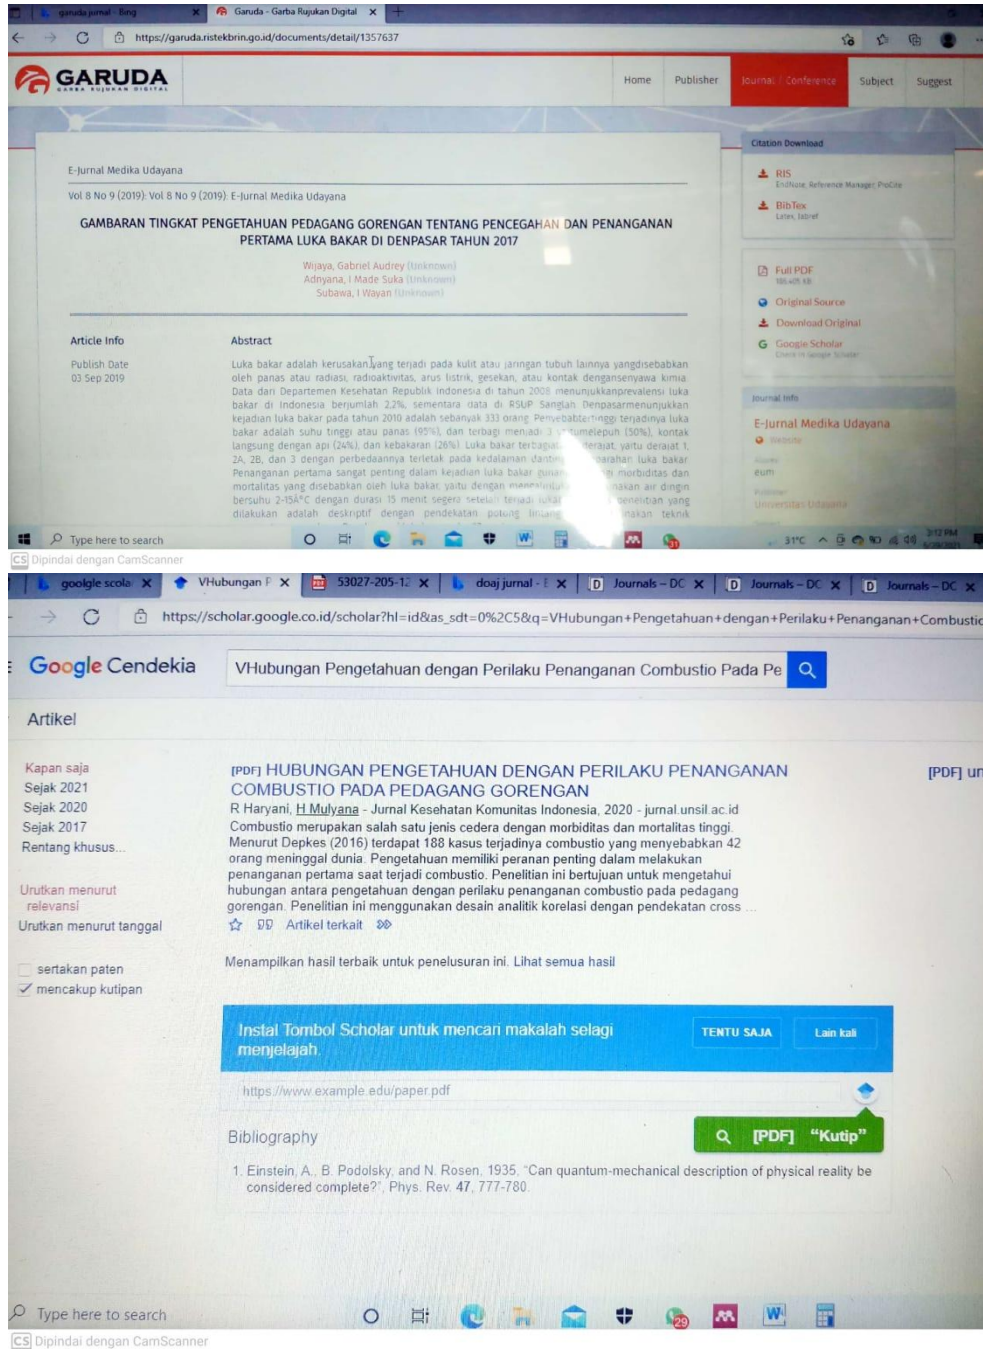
garuda jurnal - Bing | Garuda - Garba Rujukan Digital

https://garuda.ristekbrin.go.id/documents/detail/1357637

GARUDA
GARBA RUJUKAN DIGITAL

Home | Publisher | Journal / Conference | Subject | Suggest

E-Jurnal Medika Udayana

Vol 8 No 9 (2019): Vol 8 No 9 (2019): E-Jurnal Medika Udayana

GAMBARAN TINGKAT PENGETAHUAN PEDAGANG GORENGAN TENTANG PENCEGAHAN DAN PENANGANAN PERTAMA LUKA BAKAR DI DENPASAR TAHUN 2017

Wijaya, Gabriel Audrey (Unknown)
Adnyana, I Made Suka (Unknown)
Subawa, I Wayan (Unknown)

Article Info

Publish Date
03 Sep 2019

Abstract

Luka bakar adalah kerusakan yang terjadi pada kulit atau jaringan tubuh lainnya yangdisebabkan oleh panas atau radiasi, radioaktivitas, arus listrik, gesekan, atau kontak dengansenyawa kimia. Data dari Departemen Kesehatan Republik Indonesia di tahun 2008 menunjukkanprevalensi luka bakar di Indonesia berjumlah 2,2%, sementara data di RSUP Sanglah Denpasarmenunjukkan kejadian luka bakar pada tahun 2010 adalah sebanyak 333 orang. Penyebabtertinggi terjadinya luka bakar adalah suhu tinggi atau panas (95%), dan terbagi menjadi 3 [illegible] (50%), kontak langsung dengan api (24%), dan kebakaran (26%). Luka bakar terbagi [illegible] derajat, yaitu derajat 1, 2A, 2B, dan 3 dengan perbedaannya terletak pada kedalaman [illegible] luka bakar. Penanganan pertama sangat penting dalam kejadian luka bakar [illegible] morbiditas dan mortalitas yang disebabkan oleh luka bakar, yaitu dengan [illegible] air dingin bersuhu 2-15°C dengan durasi 15 menit segera setelah terjadi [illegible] penelitian yang dilakukan adalah deskriptif dengan pendekatan potong lintang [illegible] teknik

Citation Download
RIS
EndNote, Reference Manager, ProCite
BibTex
Latex, Jabref

Full PDF
Original Source
Download Original
Google Scholar
Check in Google Scholar

Journal Info
E-Jurnal Medika Udayana
Website
eum
Publisher
Universitas Udayana

Type here to search
31°C

CS Dipindai dengan CamScanner

google scola | VHubungan P | 53027-205-1 | doaj jurnal - | Journals – DC | Journals – DC | Journals – DC

https://scholar.google.co.id/scholar?hl=id&as_sdt=0%2C5&q=VHubungan+Pengetahuan+dengan+Perilaku+Penanganan+Combustio

Google Cendekia

VHubungan Pengetahuan dengan Perilaku Penanganan Combustio Pada Pe

Artikel

Kapan saja
Sejak 2021
Sejak 2020
Sejak 2017
Rentang khusus...

Urutkan menurut relevansi
Urutkan menurut tanggal

sertakan paten
mencakup kutipan

[PDF] HUBUNGAN PENGETAHUAN DENGAN PERILAKU PENANGANAN COMBUSTIO PADA PEDAGANG GORENGAN
R Haryani, H Mulyana - Jurnal Kesehatan Komunitas Indonesia, 2020 - jurnal.unsil.ac.id
Combustio merupakan salah satu jenis cedera dengan morbiditas dan mortalitas tinggi. Menurut Depkes (2016) terdapat 188 kasus terjadinya combustio yang menyebabkan 42 orang meninggal dunia. Pengetahuan memiliki peranan penting dalam melakukan penanganan pertama saat terjadi combustio. Penelitian ini bertujuan untuk mengetahui hubungan antara pengetahuan dengan perilaku penanganan combustio pada pedagang gorengan. Penelitian ini menggunakan desain analitik korelasi dengan pendekatan cross ...
☆ 99 Artikel terkait »

[PDF] un

Menampilkan hasil terbaik untuk penelusuran ini. Lihat semua hasil

Instal Tombol Scholar untuk mencari makalah selagi menjelajah.
TENTU SAJA
Lain kali

https://www.example.edu/paper.pdf

Bibliography
[PDF] "Kutip"

1. Einstein, A., B. Podolsky, and N. Rosen. 1935. "Can quantum-mechanical description of physical reality be considered complete?". Phys. Rev. 47, 777-780.

Type here to search

CS Dipindai dengan CamScanner